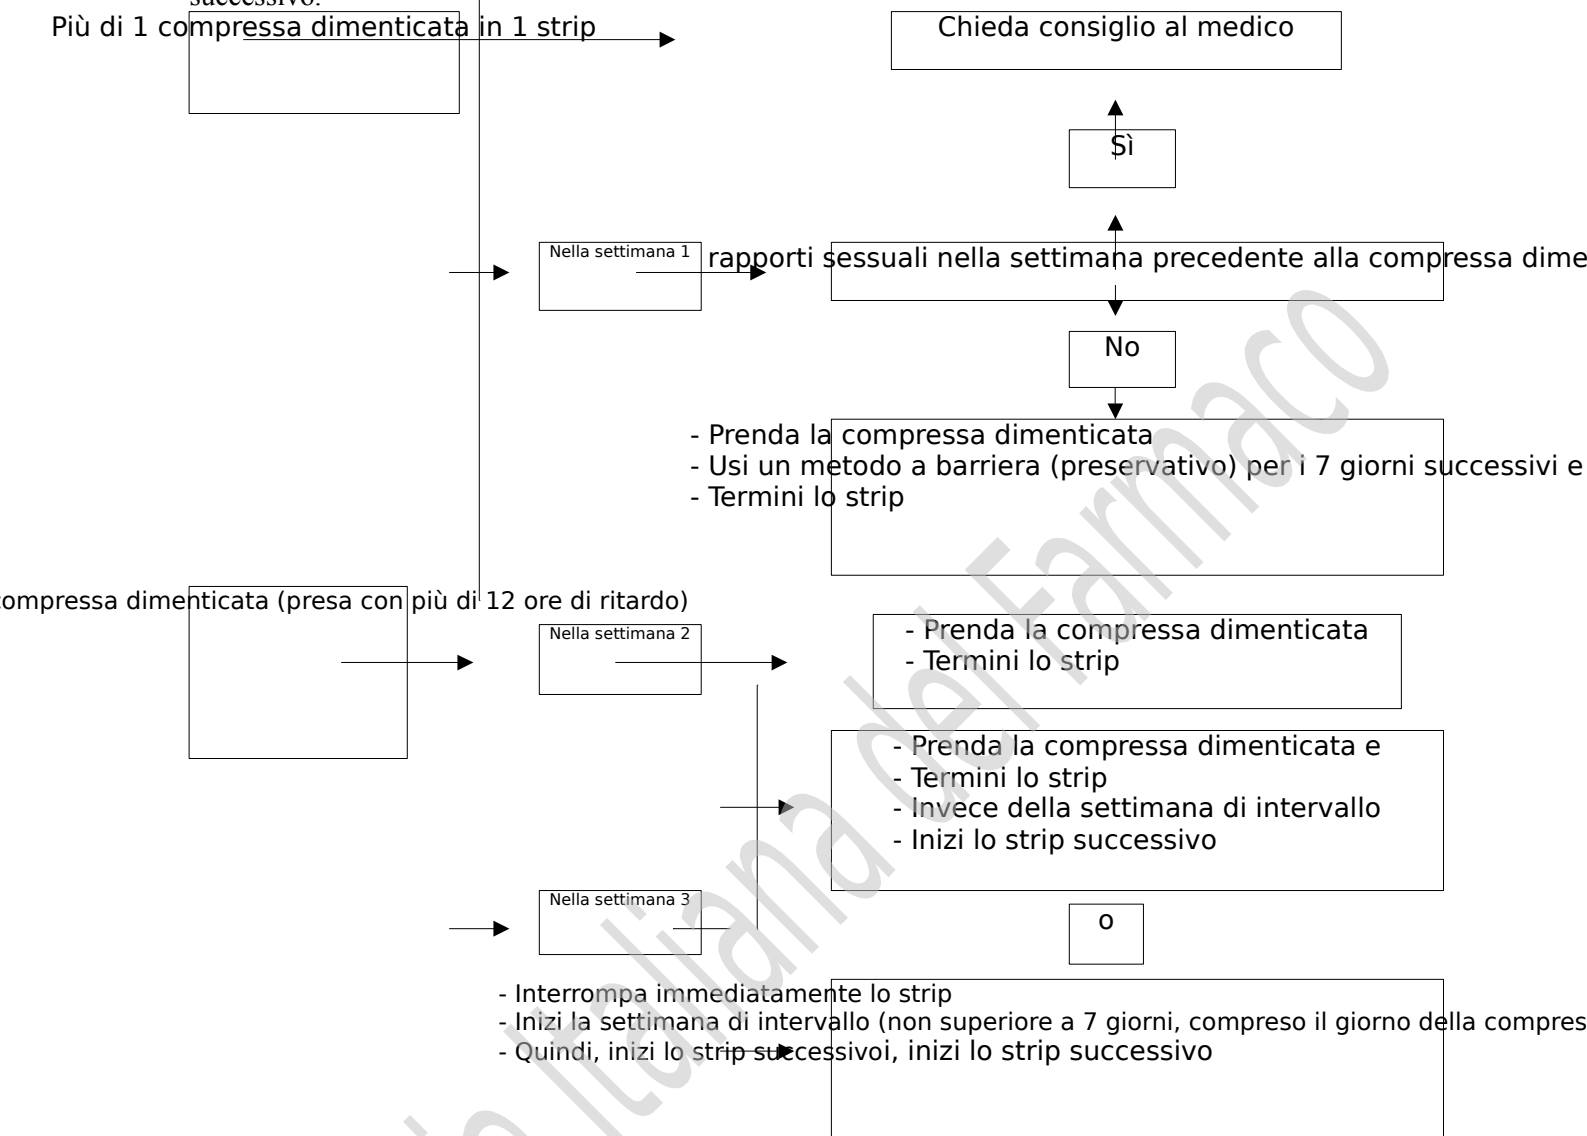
successivo.

Più di 1 compressa dimenticata in 1 strip

Chieda consiglio al medico

Sì

Nella settimana 1

rapporti sessuali nella settimana precedente alla compressa dime

No

- Prenda la compressa dimenticata
- Usi un metodo a barriera (preservativo) per i 7 giorni successivi e
- Termini lo strip

compressa dimenticata (presa con più di 12 ore di ritardo)

Nella settimana 2

- Prenda la compressa dimenticata
- Termini lo strip

- Prenda la compressa dimenticata e
- Termini lo strip
- Invece della settimana di intervallo
- Inizi lo strip successivo

Nella settimana 3

o

- Interrompa immediatamente lo strip
- Inizi la settimana di intervallo (non superiore a 7 giorni, compreso il giorno della compres
- Quindi, inizi lo strip successivoi, inizi lo strip successivo